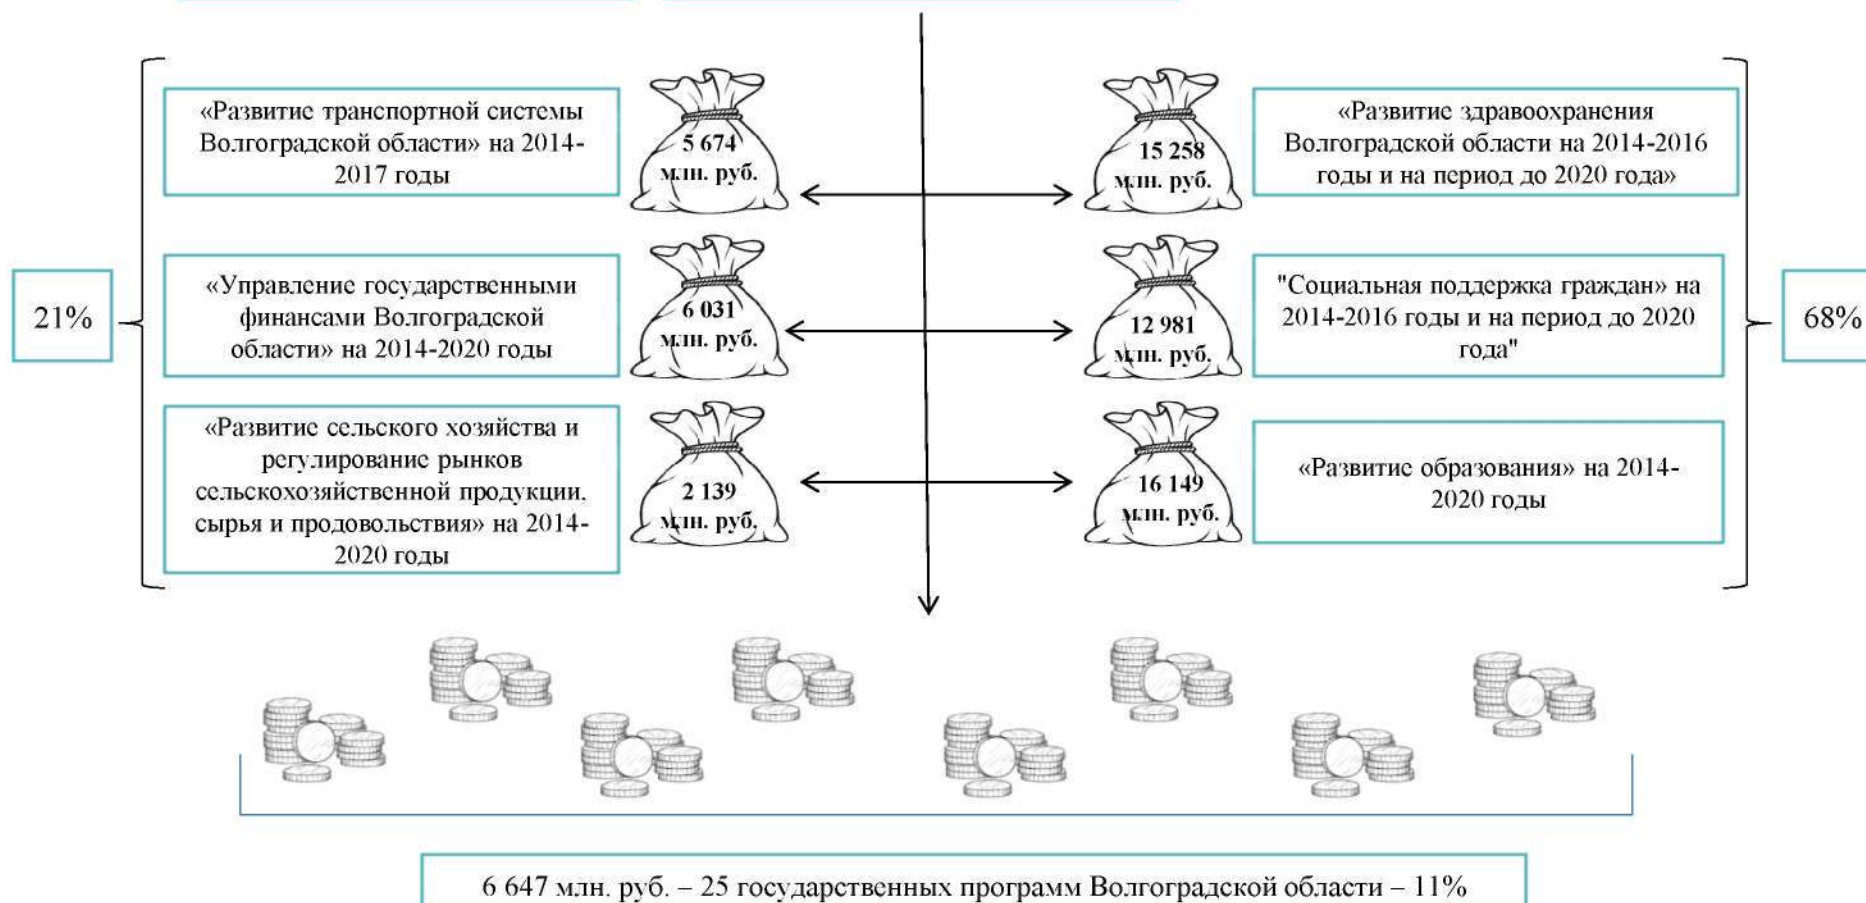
«Развитие транспортной системы Волгоградской области» на 2014-2017 годы

5 674 млн. руб.

15 258 млн. руб.

«Развитие здравоохранения Волгоградской области на 2014-2016 годы и на период до 2020 года»

21%

«Управление государственными финансами Волгоградской области» на 2014-2020 годы

6 031 млн. руб.

12 981 млн. руб.

"Социальная поддержка граждан» на 2014-2016 годы и на период до 2020 года"

68%

«Развитие сельского хозяйства и регулирование рынков сельскохозяйственной продукции, сырья и продовольствия» на 2014-2020 годы

2 139 млн. руб.

16 149 млн. руб.

«Развитие образования» на 2014-2020 годы

6 647 млн. руб. – 25 государственных программ Волгоградской области – 11%